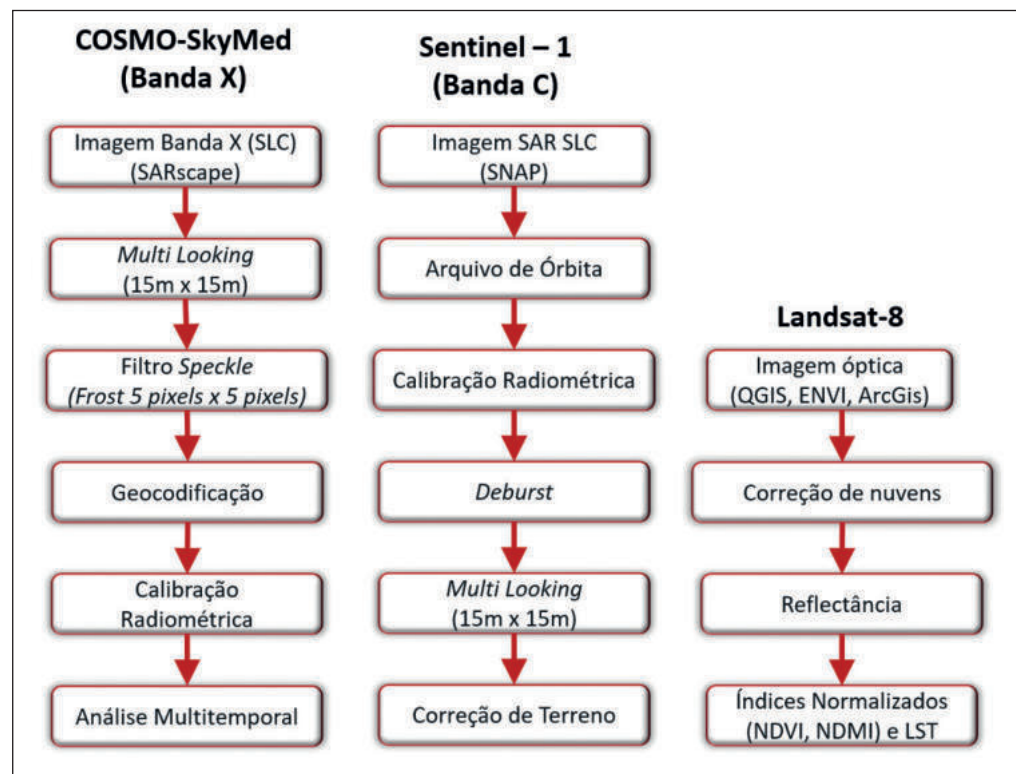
COSMO-SkyMed
(Banda X)

Imagem Banda X (SLC)
(SARscape)

Multi Looking
(15m x 15m)

Filtro Speckle
(Frost 5 pixels x 5 pixels)

Geocodificação

Calibração
Radiométrica

Análise Multitemporal

Sentinel – 1
(Banda C)

Imagem SAR SLC
(SNAP)

Arquivo de Órbita

Calibração Radiométrica

Deburst

Multi Looking
(15m x 15m)

Correção de Terreno

Landsat-8

Imagem óptica
(QGIS, ENVI, ArcGis)

Correção de nuvens

Reflectância

Índices Normalizados
(NDVI, NDMI) e LST